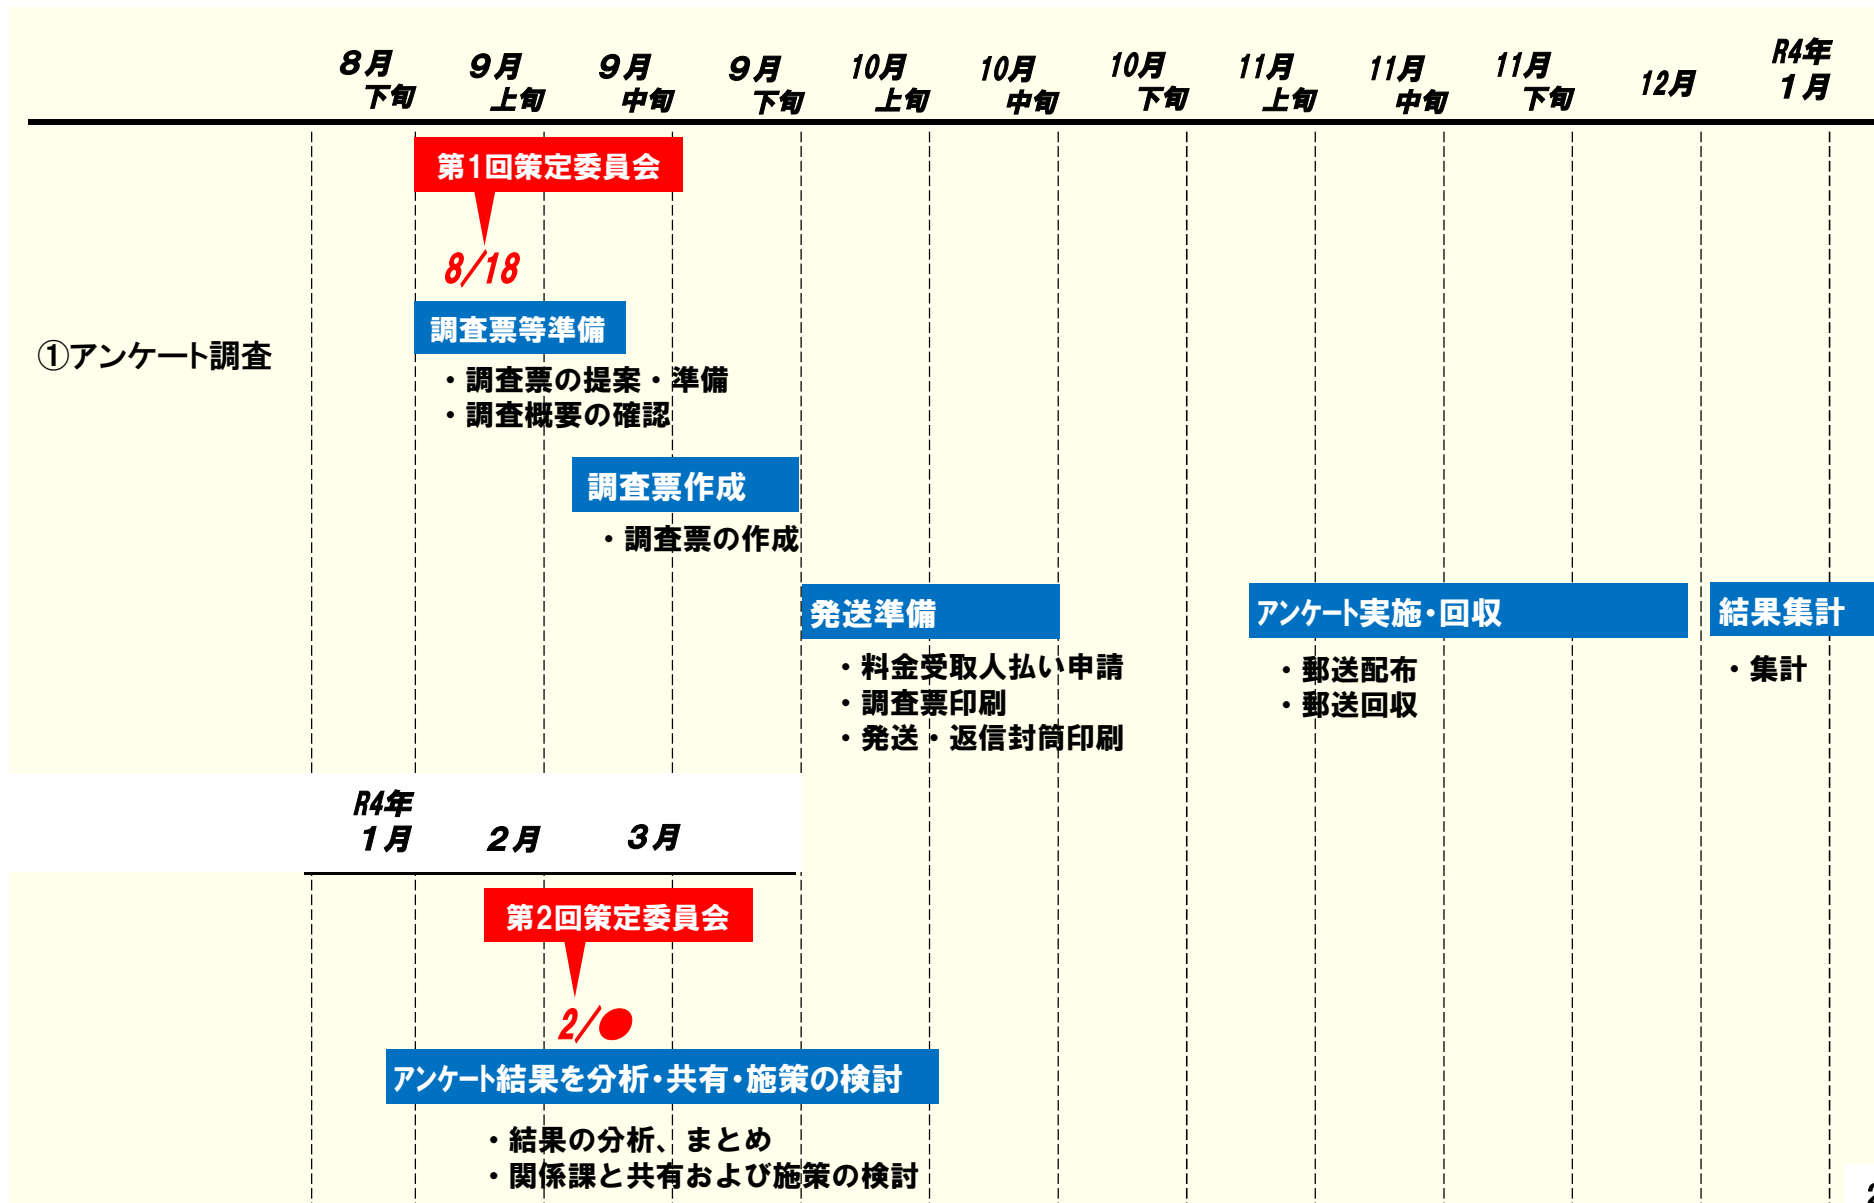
| 8月 下旬 | 9月 上旬 | 9月 中旬 | 9月 下旬 | 10月 上旬 | 10月 中旬 | 10月 下旬 | 11月 上旬 | 11月 中旬 | 11月 下旬 | 12月 | R4年 1月 |
|---|---|---|---|---|---|---|---|---|---|---|---|

第1回策定委員会
8/18

①アンケート調査

調査票等準備
・調査票の提案・準備
・調査概要の確認

調査票作成
・調査票の作成

発送準備
・料金受取人払い申請
・調査票印刷
・発送・返信封筒印刷

アンケート実施・回収
・郵送配布
・郵送回収

結果集計
・集計

| R4年 1月 | 2月 | 3月 |
|---|---|---|

第2回策定委員会
2/●

アンケート結果を分析・共有・施策の検討
・結果の分析、まとめ
・関係課と共有および施策の検討